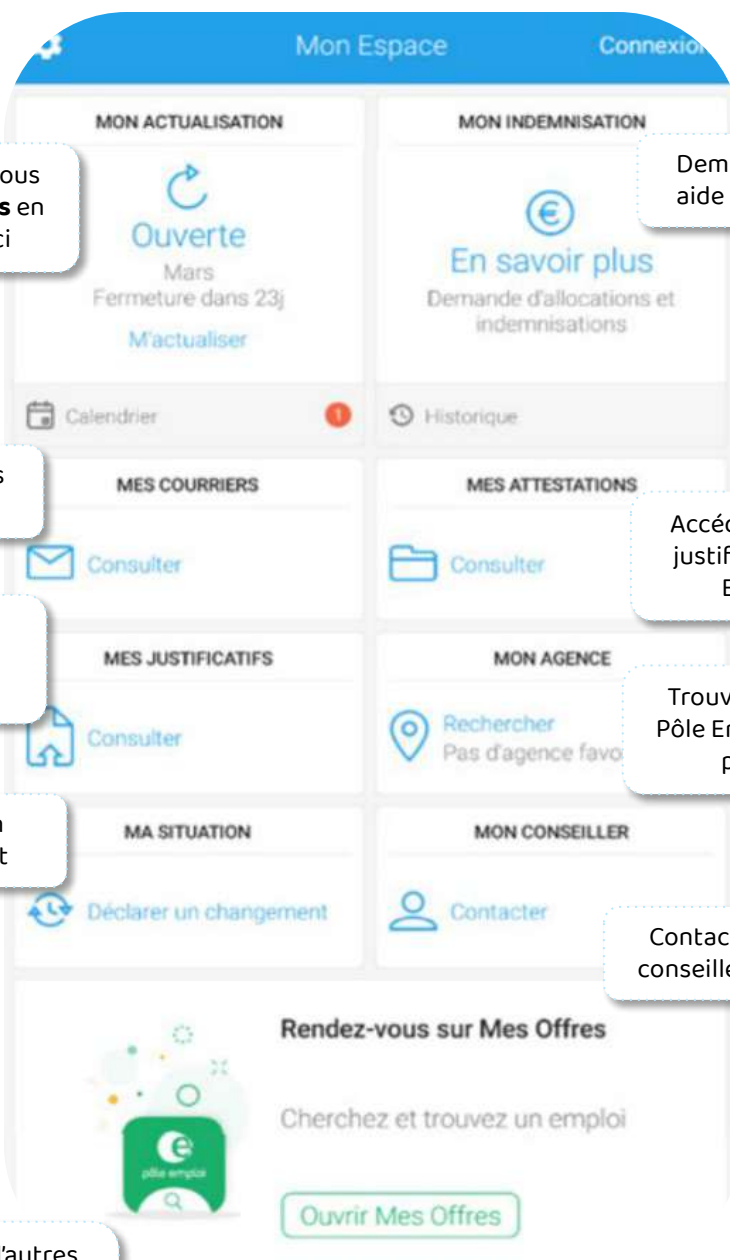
Mon Espace

Connexio

ous
s en
ci

MON ACTUALISATION

Ouverte

Mars

Fermeture dans 23j

M'actualiser

Calendrier

1

MON INDEMNISATION

Dem
aide

En savoir plus

Demande d'allocations et indemnisations

Historique

s

MES COURRIERS

Consulter

MES ATTESTATIONS

Accéd
justif
E

Consulter

MES JUSTIFICATIFS

Consulter

MON AGENCE

Trouv
Pôle Er
p

Rechercher

Pas d'agence favo

n
t

MA SITUATION

Déclarer un changement

MON CONSEILLER

Contacter

Contac
conseille

Rendez-vous sur Mes Offres

Cherchez et trouvez un emploi

pôle emploi

Ouvrir Mes Offres

'autres